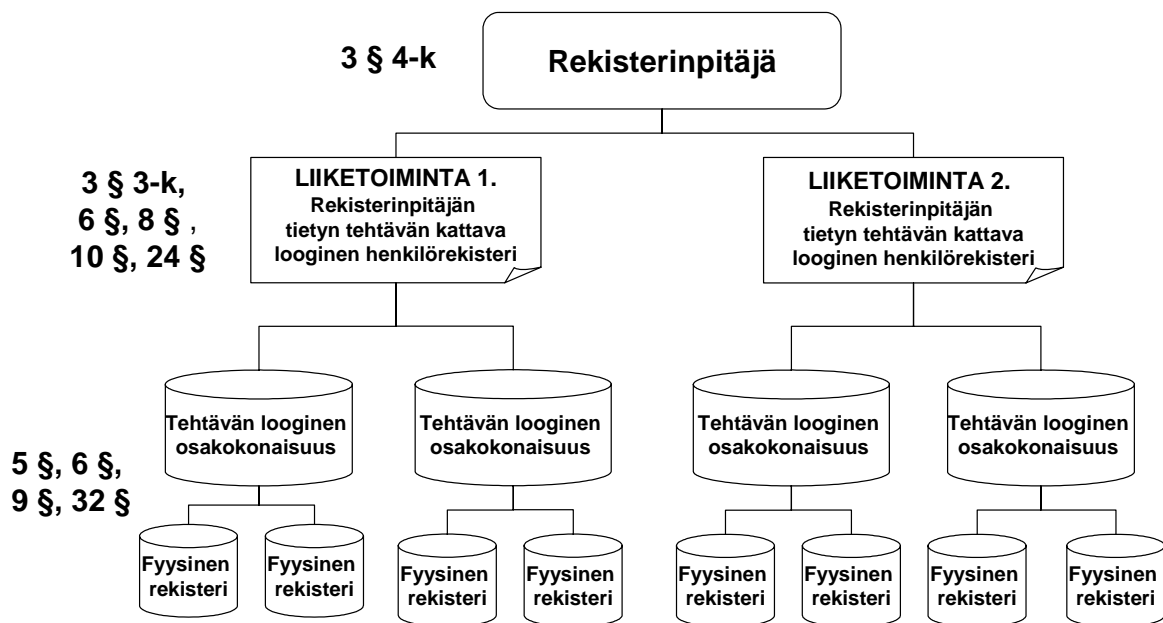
3 § 4-k

Rekisterinpitäjä

3 § 3-k,
6 §, 8 §,
10 §, 24 §

LIIKETOIMINTA 1.
Rekisterinpitäjän tietyn tehtävän kattava looginen henkilörekisteri

LIIKETOIMINTA 2.
Rekisterinpitäjän tietyn tehtävän kattava looginen henkilörekisteri

Tehtävän looginen osakokonaisuus

Tehtävän looginen osakokonaisuus

Tehtävän looginen osakokonaisuus

Tehtävän looginen osakokonaisuus

5 §, 6 §,
9 §, 32 §

Fyysinen rekisteri

Fyysinen rekisteri

Fyysinen rekisteri

Fyysinen rekisteri

Fyysinen rekisteri

Fyysinen rekisteri

Fyysinen rekisteri

Fyysinen rekisteri